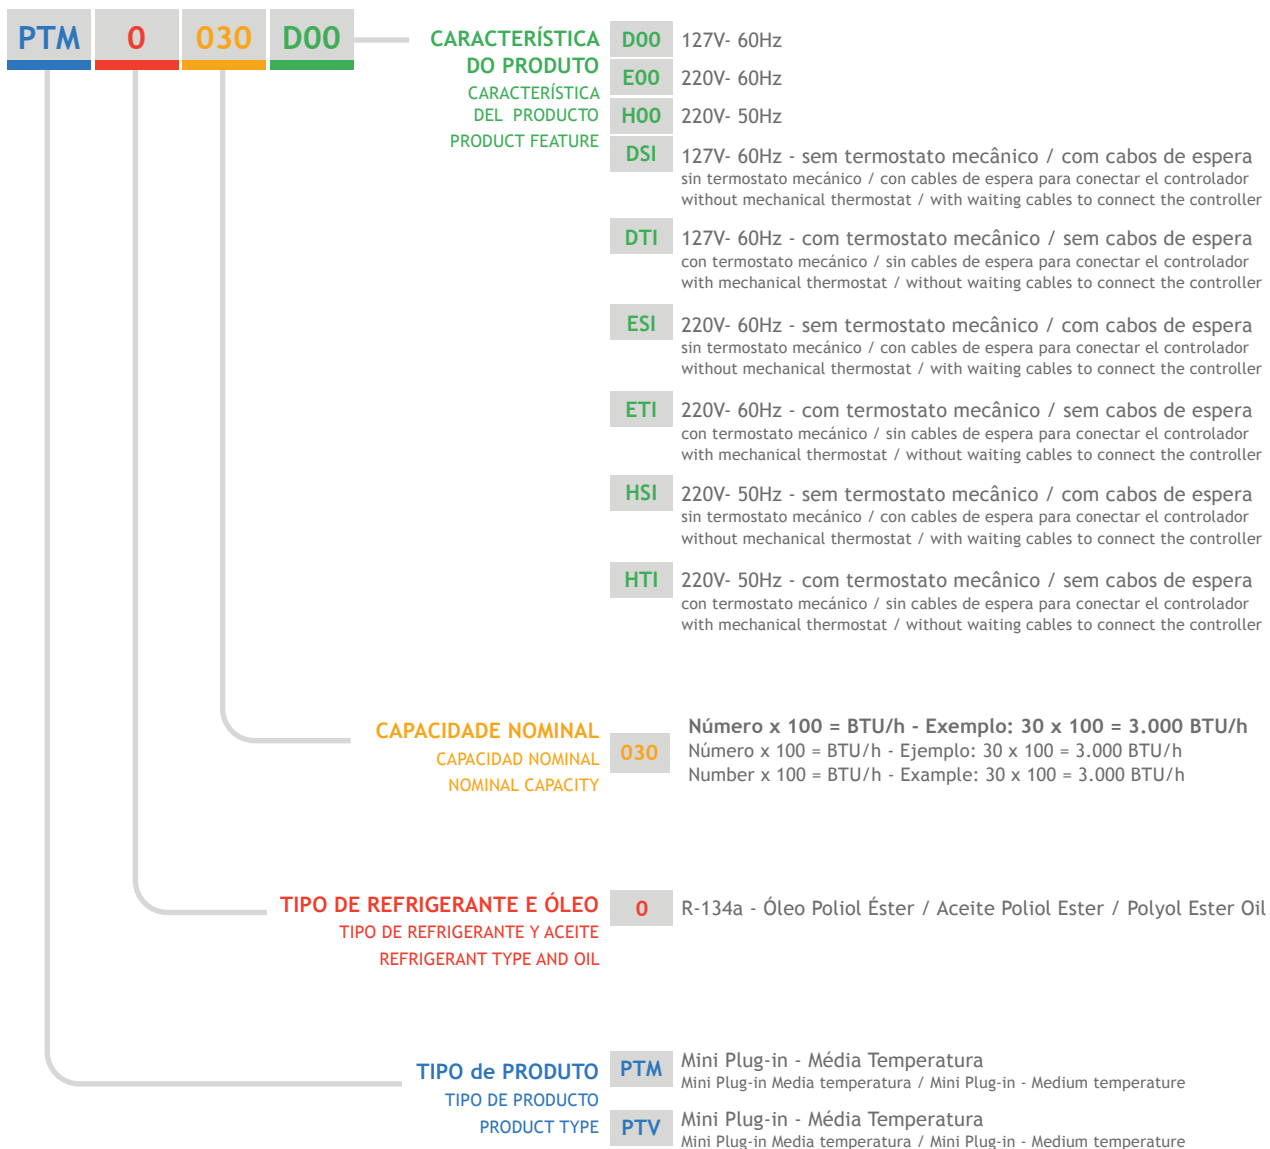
PTM 0 030 D00

CARACTERÍSTICA DO PRODUTO
CARACTERÍSTICA DEL PRODUCTO
PRODUCT FEATURE

D00 127V- 60Hz
E00 220V- 60Hz
H00 220V- 50Hz
DSI 127V- 60Hz - sem termostato mecânico / com cabos de espera
sin termostato mecánico / con cables de espera para conectar el controlador
without mechanical thermostat / with waiting cables to connect the controller
DTI 127V- 60Hz - com termostato mecânico / sem cabos de espera
con termostato mecánico / sin cables de espera para conectar el controlador
with mechanical thermostat / without waiting cables to connect the controller
ESI 220V- 60Hz - sem termostato mecânico / com cabos de espera
sin termostato mecánico / con cables de espera para conectar el controlador
without mechanical thermostat / with waiting cables to connect the controller
ETI 220V- 60Hz - com termostato mecânico / sem cabos de espera
con termostato mecánico / sin cables de espera para conectar el controlador
with mechanical thermostat / without waiting cables to connect the controller
HSI 220V- 50Hz - sem termostato mecânico / com cabos de espera
sin termostato mecánico / con cables de espera para conectar el controlador
without mechanical thermostat / with waiting cables to connect the controller
HTI 220V- 50Hz - com termostato mecânico / sem cabos de espera
con termostato mecánico / sin cables de espera para conectar el controlador
with mechanical thermostat / without waiting cables to connect the controller

CAPACIDADE NOMINAL
CAPACIDAD NOMINAL
NOMINAL CAPACITY

030 Número x 100 = BTU/h - Exemplo: 30 x 100 = 3.000 BTU/h
Número x 100 = BTU/h - Ejemplo: 30 x 100 = 3.000 BTU/h
Number x 100 = BTU/h - Example: 30 x 100 = 3.000 BTU/h

TIPO DE REFRIGERANTE E ÓLEO
TIPO DE REFRIGERANTE Y ACEITE
REFRIGERANT TYPE AND OIL

0 R-134a - Óleo Poliol Éster / Aceite Poliol Ester / Polyol Ester Oil

TIPO de PRODUTO
TIPO DE PRODUCTO
PRODUCT TYPE

PTM Mini Plug-in - Média Temperatura
Mini Plug-in Media temperatura / Mini Plug-in - Medium temperature
PTV Mini Plug-in - Média Temperatura
Mini Plug-in Media temperatura / Mini Plug-in - Medium temperature